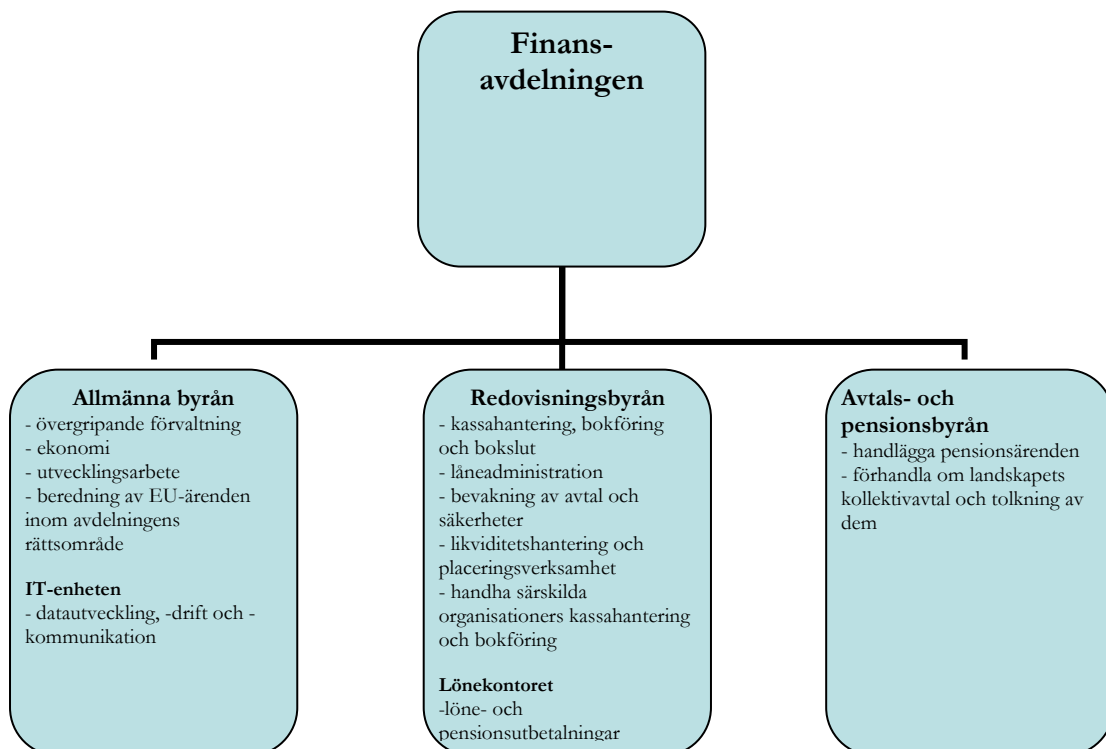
Finans-
avdelningen

Allmänna byrån
- övergripande förvaltning
- ekonomi
- utvecklingsarbete
- beredning av EU-ärenden inom avdelningens rättsområde

IT-enheten
- datautveckling, -drift och -kommunikation

Redovisningsbyrån
- kassahantering, bokföring och bokslut
- låneadministration
- bevakning av avtal och säkerheter
- likviditetshantering och placeringsverksamhet
- handha särskilda organisationers kassahantering och bokföring

Lönekontoret
-löne- och pensionsutbetalningar

Avtals- och pensionsbyrån
- handlägga pensionsärenden
- förhandla om landskapets kollektivavtal och tolkning av dem